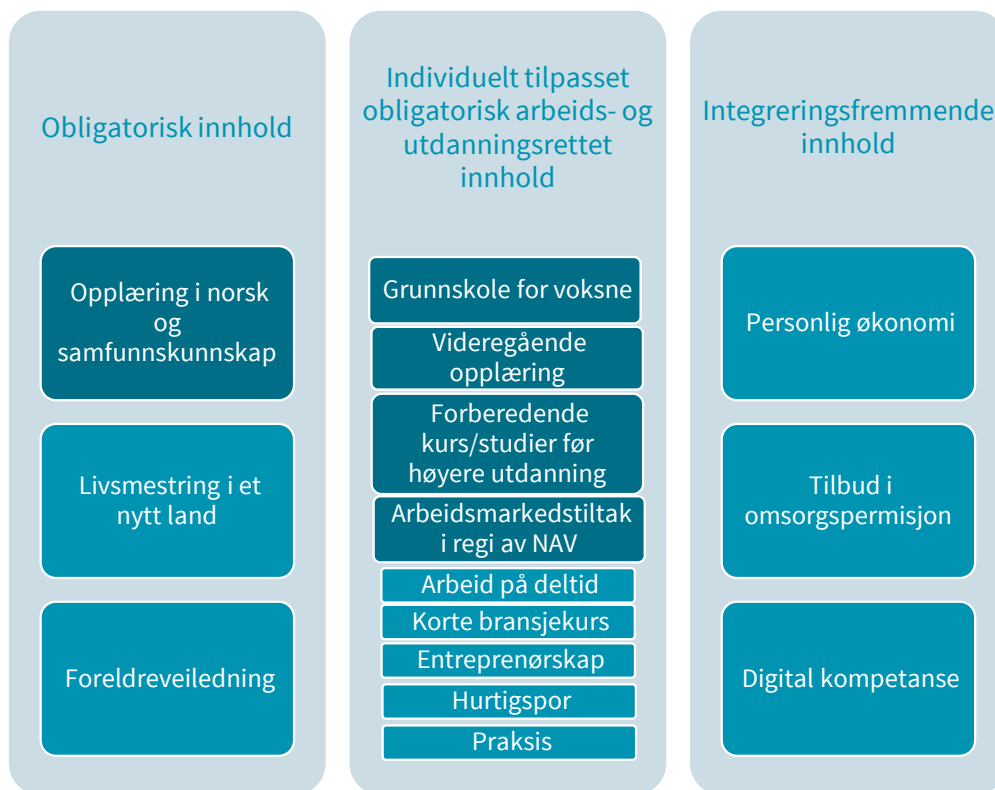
Obligatorisk innhold

Opplæring i norsk og samfunnskunnskap

Livsmestring i et nytt land

Foreldreveiledning

Individuelt tilpasset obligatorisk arbeids- og utdanningsrettet innhold

Grunnskole for voksne

Videregående opplæring

Forberedende kurs/studier før høyere utdanning

Arbeidsmarkedstiltak i regi av NAV

Arbeid på deltid

Korte bransjekurs

Entreprenørskap

Hurtigspor

Praksis

Integreringsfremmende innhold

Personlig økonomi

Tilbud i omsorgspermisjon

Digital kompetanse